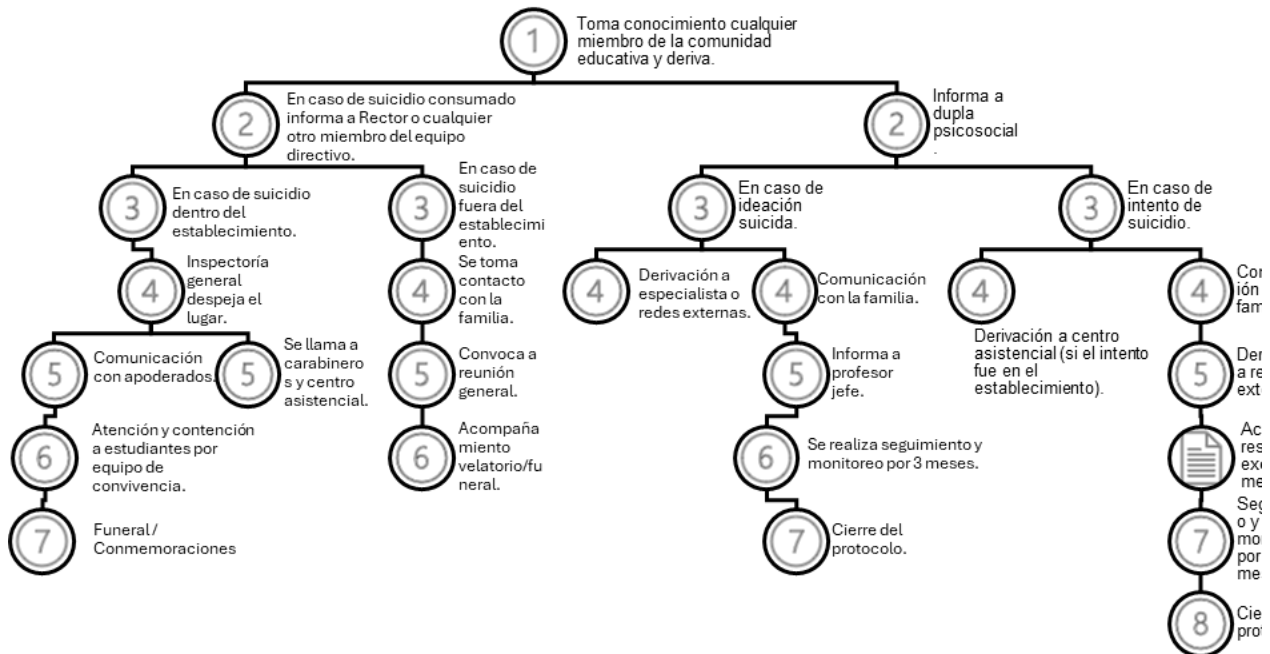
1 Toma conocimiento cualquier miembro de la comunidad educativa y deriva.

2 En caso de suicidio consumado informa a Rector o cualquier otro miembro del equipo directivo.

3 En caso de suicidio dentro del establecimiento.

4 Inspectoría general despeja el lugar.

5 Comunicación con apoderados.

6 Atención y contención a estudiantes por equipo de convivencia.

7 Funeral / Conmemoraciones

5 Se llama a carabineros y centro asistencial.

3 En caso de suicidio fuera del establecimiento.

4 Se toma contacto con la familia.

5 Convoca a reunión general.

6 Acompañamiento velatorio/funeral.

2 Informa a dupla psicosocial .

3 En caso de ideación suicida.

4 Derivación a especialista o redes externas.

4 Comunicación con la familia.

5 Informa a profesor jefe.

6 Se realiza seguimiento y monitoreo por 3 meses.

7 Cierre del protocolo.

3 En caso de intento de suicidio.

4 Derivación a centro asistencial (si el intento fue en el establecimiento).

4 Co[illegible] ión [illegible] fam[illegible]

5 Der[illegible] a re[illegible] ext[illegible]

Ac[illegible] res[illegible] exe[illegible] me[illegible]

7 Seg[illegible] o y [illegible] mo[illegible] por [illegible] me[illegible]

8 Cie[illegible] prot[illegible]